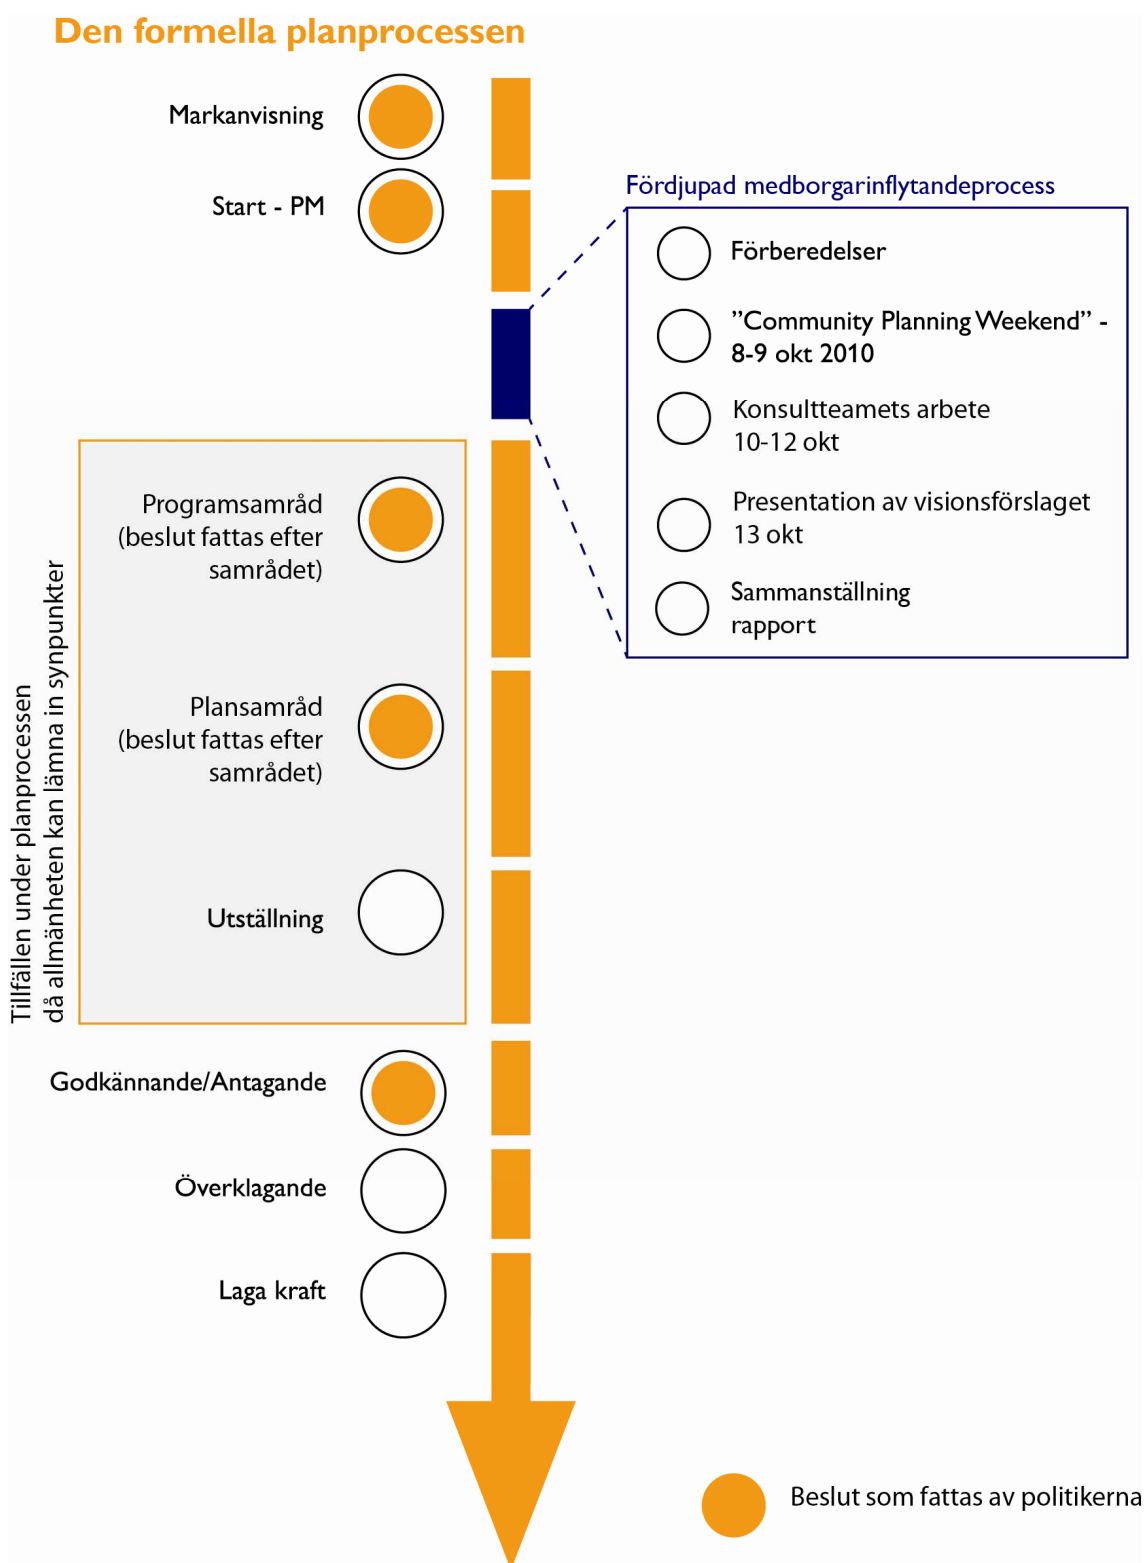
Den formella planprocessen

Markanvisning

Start - PM

Fördjupad medborgarinflytandeprocess

Förberedelser

”Community Planning Weekend” - 8-9 okt 2010

Konsultteamets arbete 10-12 okt

Presentation av visionsförslaget 13 okt

Sammanställning rapport

Tillfällen under planprocessen då allmänheten kan lämna in synpunkter

Programsamråd (beslut fattas efter samrådet)

Plansamråd (beslut fattas efter samrådet)

Utställning

Godkännande/Antagande

Överklagande

Laga kraft

Beslut som fattas av politikerna